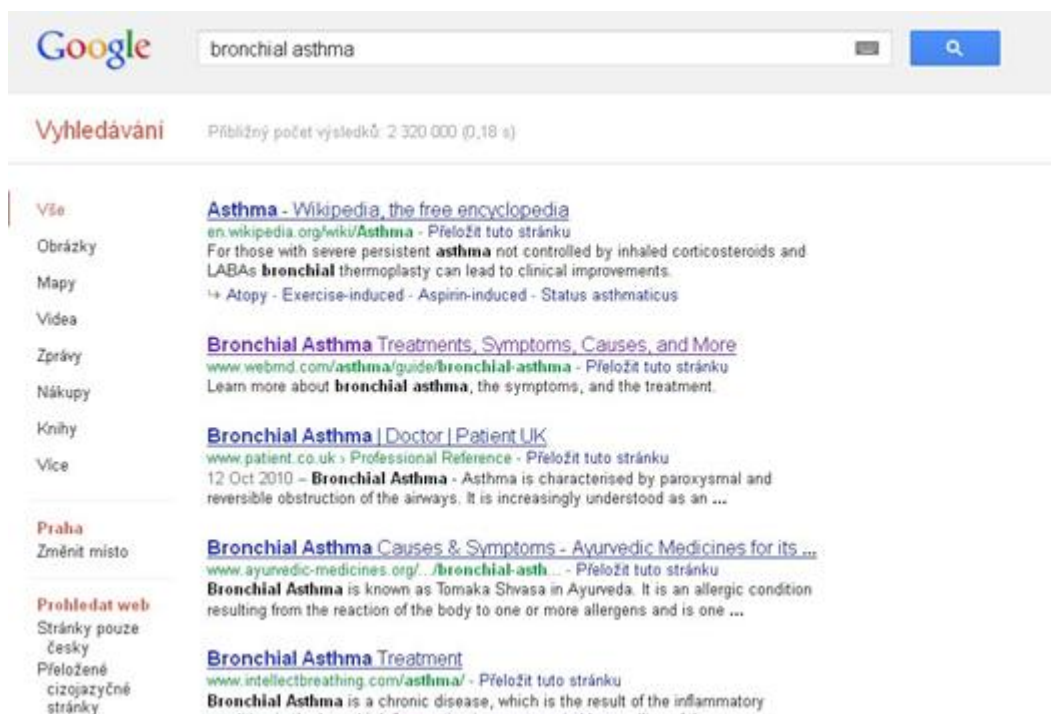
Google

bronchial asthma

Vyhledávání

Přibližný počet výsledků: 2 320 000 (0,18 s)

Vše

Obrázky

Mapy

Videa

Zprávy

Nákupy

Knihy

Více

Praha

Změnit místo

Prohledat web

Stránky pouze česky

Přeložené cizojazyčné stránky

Asthma - Wikipedia, the free encyclopedia
en.wikipedia.org/wiki/Asthma - Přeložit tuto stránku
For those with severe persistent asthma not controlled by inhaled corticosteroids and LABAs bronchial thermoplasty can lead to clinical improvements.
↳ Atopy - Exercise-induced - Aspirin-induced - Status asthmaticus

Bronchial Asthma Treatments, Symptoms, Causes, and More
www.webmd.com/asthma/guide/bronchial-asthma - Přeložit tuto stránku
Learn more about bronchial asthma, the symptoms, and the treatment.

Bronchial Asthma | Doctor | Patient UK
www.patient.co.uk › Professional Reference - Přeložit tuto stránku
12 Oct 2010 – Bronchial Asthma - Asthma is characterised by paroxysmal and reversible obstruction of the airways. It is increasingly understood as an ...

Bronchial Asthma Causes & Symptoms - Ayurvedic Medicines for its ...
www.ayurvedic-medicines.org/.../bronchial-asth... - Přeložit tuto stránku
Bronchial Asthma is known as Tomaka Shvasa in Ayurveda. It is an allergic condition resulting from the reaction of the body to one or more allergens and is one ...

Bronchial Asthma Treatment
www.intellectbreathing.com/asthma/ - Přeložit tuto stránku
Bronchial Asthma is a chronic disease, which is the result of the inflammatory